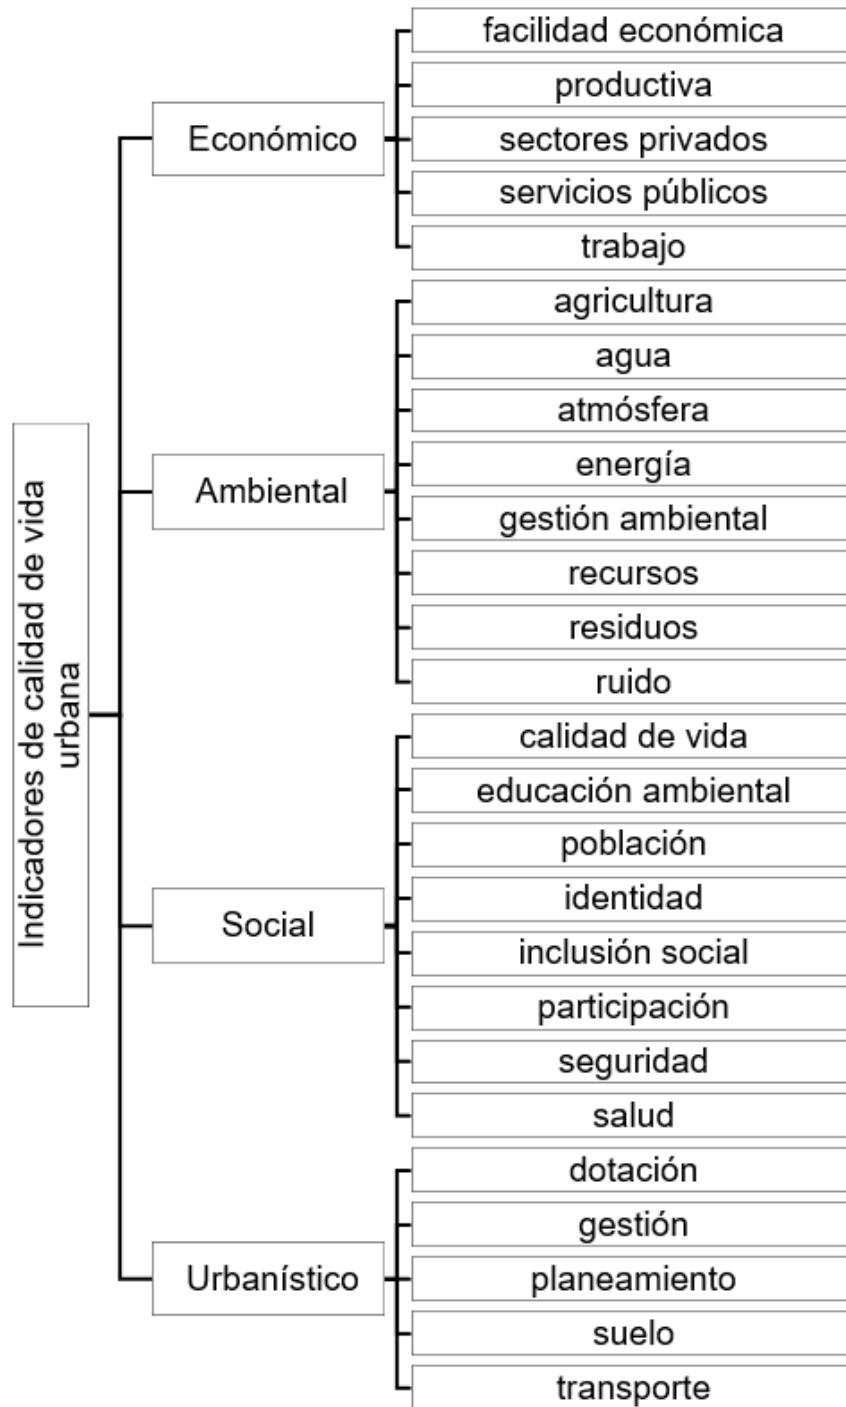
Indicadores de calidad de vida urbana

Económico
facilidad económica
productiva
sectores privados
servicios públicos
trabajo

Ambiental
agricultura
agua
atmósfera
energía
gestión ambiental
recursos
residuos
ruido

Social
calidad de vida
educación ambiental
población
identidad
inclusión social
participación
seguridad
salud

Urbanístico
dotación
gestión
planeamiento
suelo
transporte